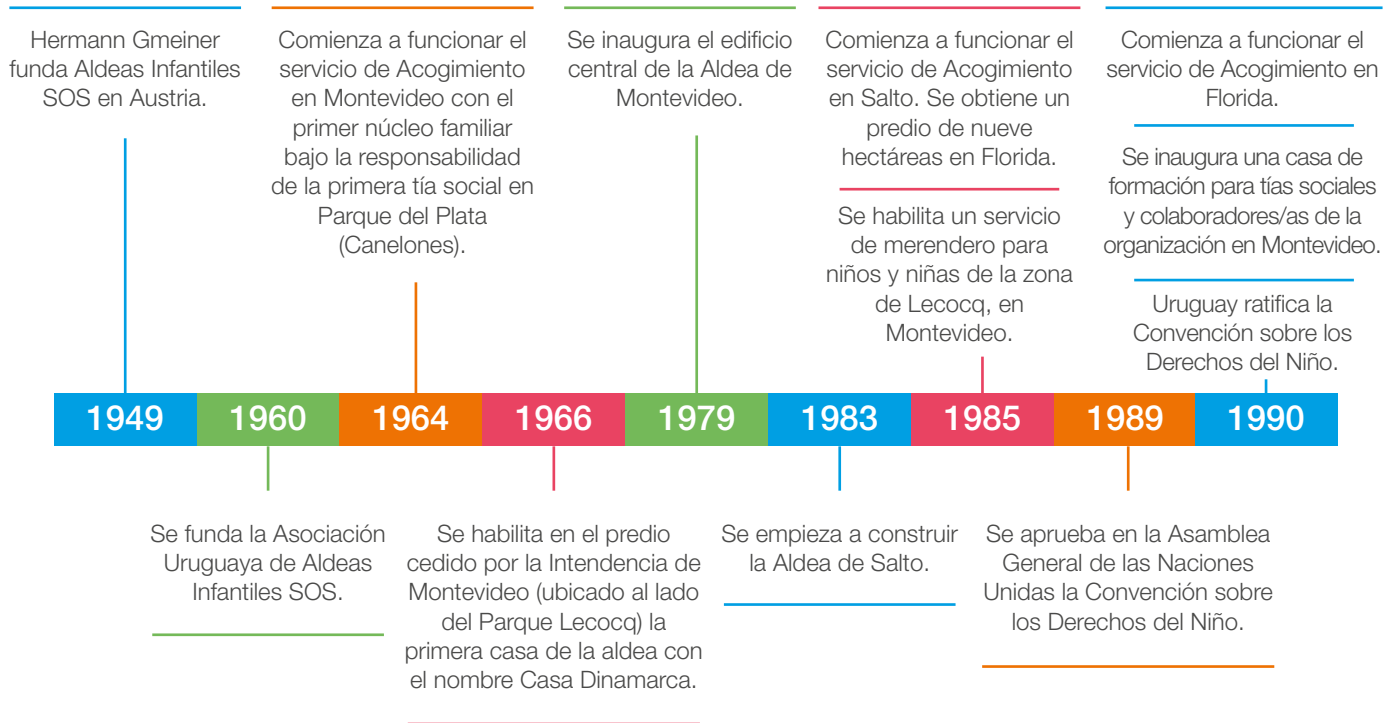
Hermann Gmeiner funda Aldeas Infantiles SOS en Austria.

Comienza a funcionar el servicio de Acogimiento en Montevideo con el primer núcleo familiar bajo la responsabilidad de la primera tía social en Parque del Plata (Canelones).

Se inaugura el edificio central de la Aldea de Montevideo.

Comienza a funcionar el servicio de Acogimiento en Salto. Se obtiene un predio de nueve hectáreas en Florida.

Se habilita un servicio de merendero para niños y niñas de la zona de Lecocq, en Montevideo.

Comienza a funcionar el servicio de Acogimiento en Florida.

Se inaugura una casa de formación para tías sociales y colaboradores/as de la organización en Montevideo.

Uruguay ratifica la Convención sobre los Derechos del Niño.

1949 1960 1964 1966 1979 1983 1985 1989 1990

Se funda la Asociación Uruguaya de Aldeas Infantiles SOS.

Se habilita en el predio cedido por la Intendencia de Montevideo (ubicado al lado del Parque Lecocq) la primera casa de la aldea con el nombre Casa Dinamarca.

Se empieza a construir la Aldea de Salto.

Se aprueba en la Asamblea General de las Naciones Unidas la Convención sobre los Derechos del Niño.